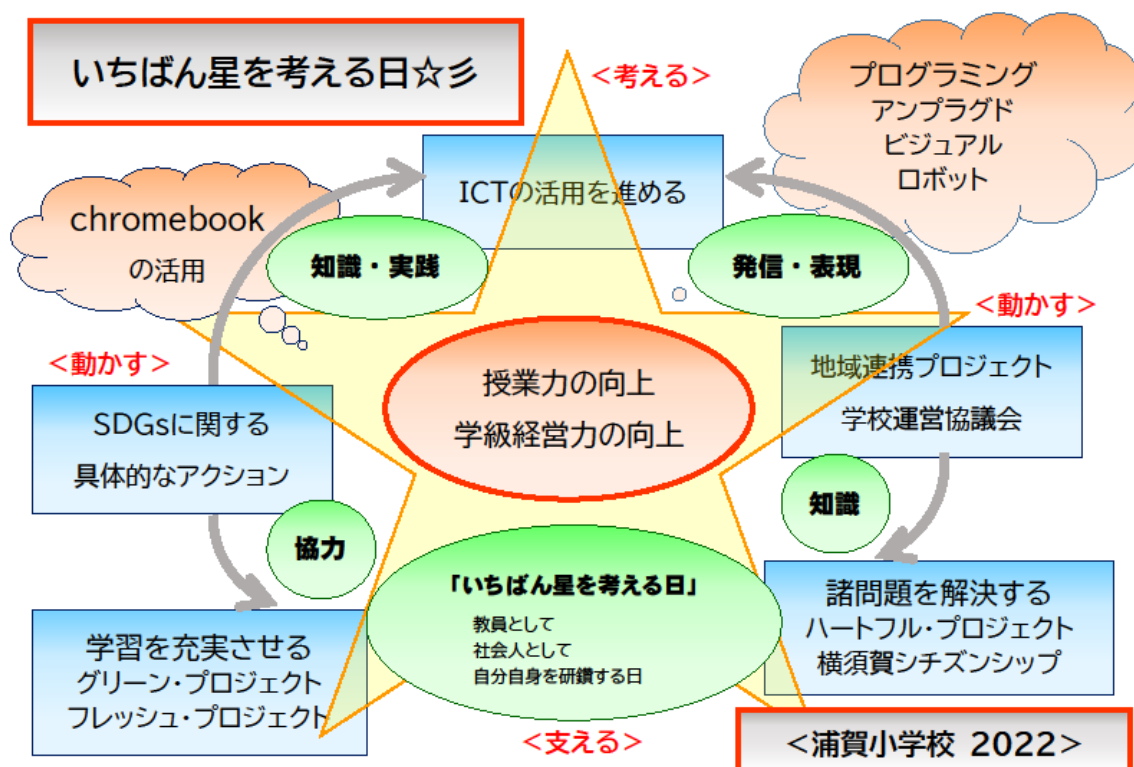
いちばん星を考える日☆彡

<考える>

プログラミング
アンプラグド
ビジュアル
ロボット

ICTの活用を進める

chromebook
の活用

知識・実践

発信・表現

<動かす>

<動かす>

地域連携プロジェクト
学校運営協議会

授業力の向上
学級経営力の向上

SDGsに関する
具体的なアクション

知識

協力

「いちばん星を考える日」
教員として
社会人として
自分自身を研鑽する日

諸問題を解決する
ハートフル・プロジェクト
横須賀シチズンシップ

学習を充実させる
グリーン・プロジェクト
フレッシュ・プロジェクト

<支える>

<浦賀小学校 2022>